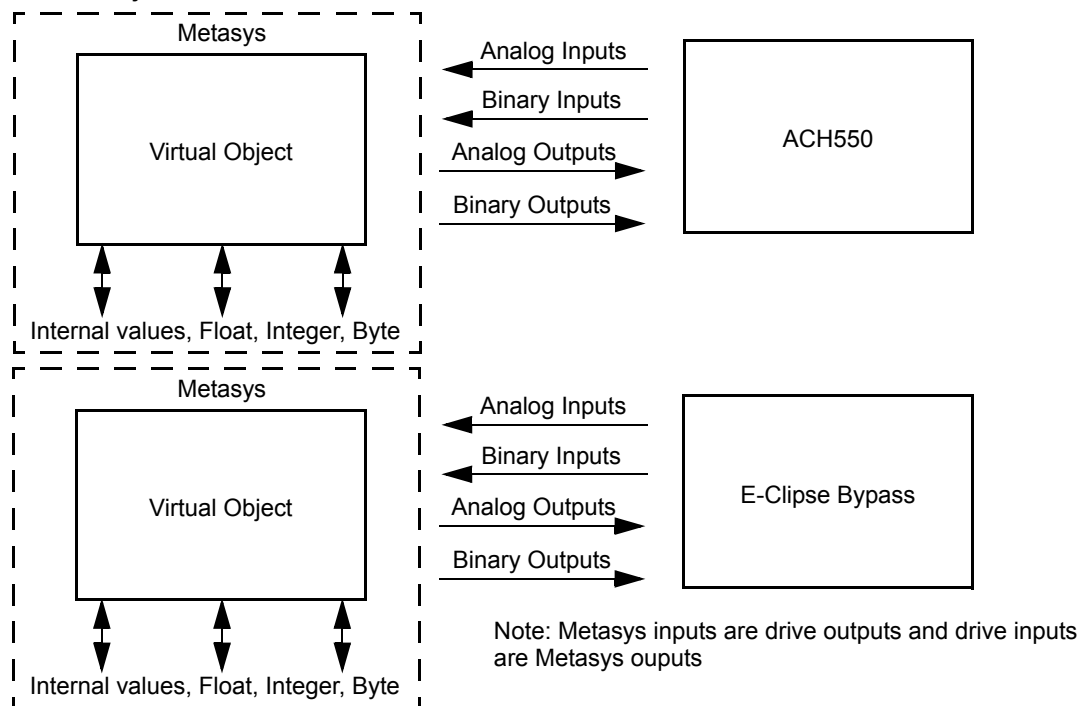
Metasys

Virtual Object

Internal values, Float, Integer, Byte

Analog Inputs

Binary Inputs

Analog Outputs

Binary Outputs

ACH550

Metasys

Virtual Object

Internal values, Float, Integer, Byte

Analog Inputs

Binary Inputs

Analog Outputs

Binary Outputs

E-Clipse Bypass

Note: Metasys inputs are drive outputs and drive inputs are Metasys ouputs